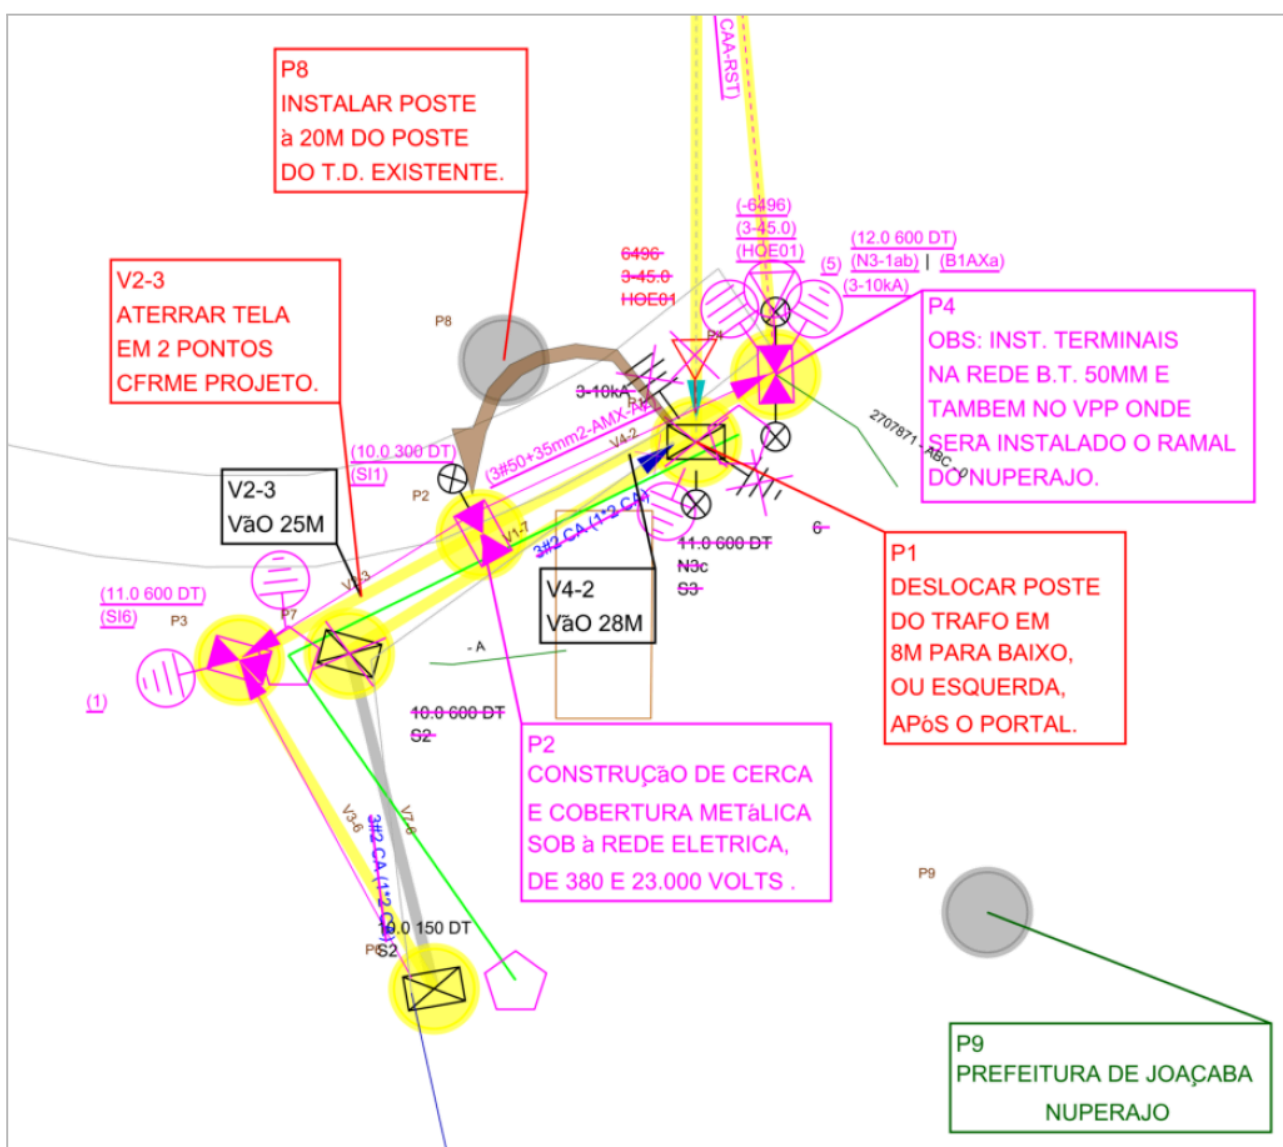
P8
INSTALAR POSTE
à 20M DO POSTE
DO T.D. EXISTENTE.

CAA-RST

(-6496)
(3-45.0)
(HOE01)

(12.0 600 DT)
(N3-1ab) | (B1AXa)
(5)
(3-10kA)

6496
3-45.0
HOE01

V2-3
ATERRAR TELA
EM 2 PONTOS
CFRME PROJETO.

P8

P4
OBS: INST. TERMINAIS
NA REDE B.T. 50MM E
TAMBEM NO VPP ONDE
SERA INSTALADO O RAMAL
DO NUPERAJO.

3-10kA
P1
2707871 - ABC
V4-2
(3#50+35mm2-AMX-AL)
(10.0 300 DT)
(SI1)
P2

V2-3
VãO 25M

V1-7
3#2 CA (1*2 CA)
11.0 600 DT
N3c
S3
6

P1
DESLOCAR POSTE
DO TRAFO EM
8M PARA BAIXO,
OU ESQUERDA,
APóS O PORTAL.

(11.0 600 DT)
(SI6)
P3
P7
V2-3

V4-2
VãO 28M

- A

(1)

10.0 600 DT
S2

P2
CONSTRUÇãO DE CERCA
E COBERTURA METáLICA
SOB à REDE ELETRICA,
DE 380 E 23.000 VOLTS .

V3-6
3#2 CA (1*2 CA)
V7-6

10.0 150 DT
P6
S2

P9

P9
PREFEITURA DE JOAÇABA
NUPERAJO